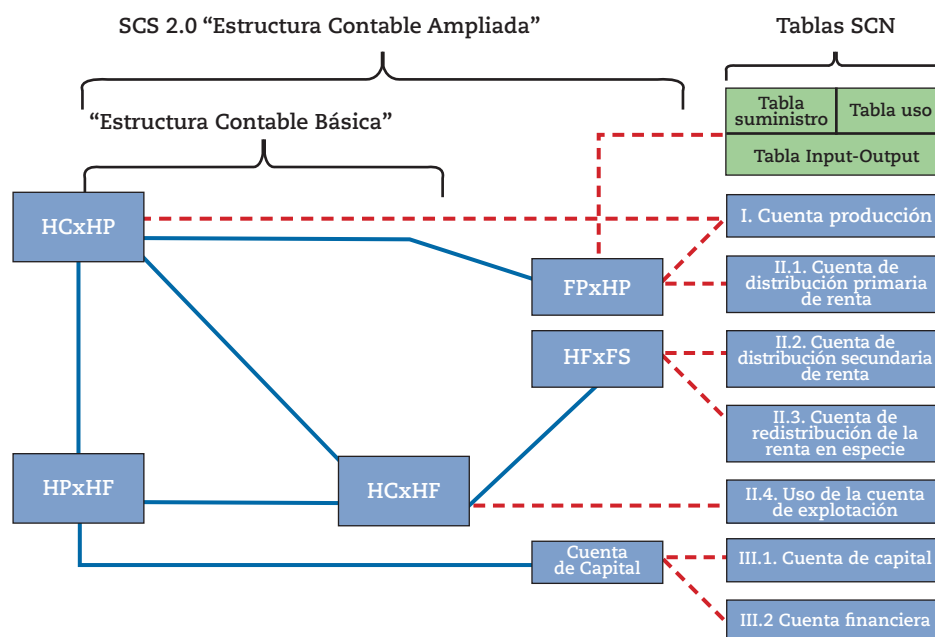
SCS 2.0 "Estructura Contable Ampliada"

Tablas SCN

"Estructura Contable Básica"

Tabla suministro

Tabla uso

Tabla Input-Output

HCxHP

I. Cuenta producción

FPxHP

II.1. Cuenta de distribución primaria de renta

HFxFS

II.2. Cuenta de distribución secundaria de renta

II.3. Cuenta de redistribución de la renta en especie

HPxHF

HCxHF

II.4. Uso de la cuenta de explotación

Cuenta de Capital

III.1. Cuenta de capital

III.2 Cuenta financiera